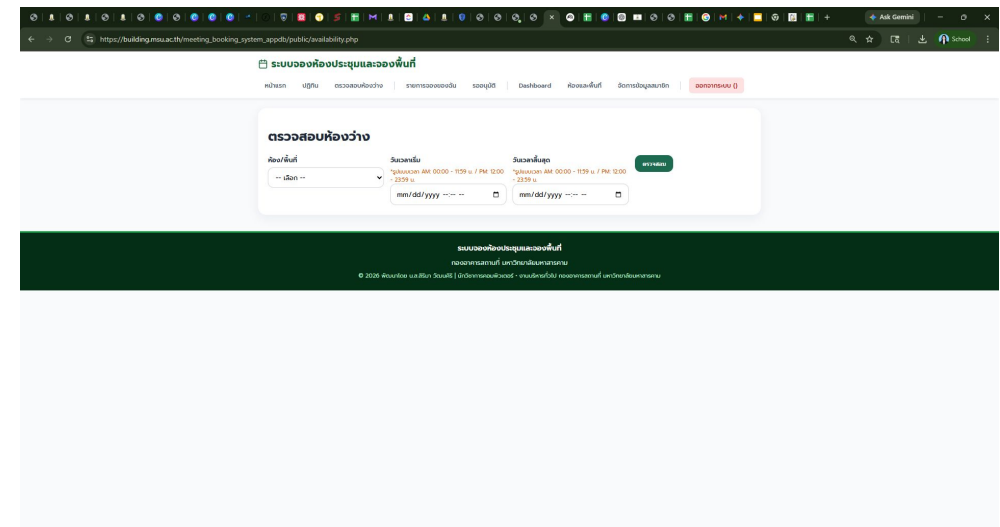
Ask Gemini

https://building.msu.ac.th/meeting_booking_system_appdb/public/availability.php

School

ระบบจองห้องประชุมและจองพื้นที่

หน้าแรก | ปฏิทิน | ตรวจสอบห้องว่าง | รายการจองของฉัน | รออนุมัติ | Dashboard | ห้องและพื้นที่ | จัดการข้อมูลสมาชิก | ออกจากระบบ ()

ตรวจสอบห้องว่าง

ห้อง/พื้นที่
-- เลือก --

วันเวลาเริ่ม
*รูปแบบเวลา AM: 00:00 - 11:59 น. / PM: 12:00 - 23:59 น.
mm/dd/yyyy --:-- --

วันเวลาสิ้นสุด
*รูปแบบเวลา AM: 00:00 - 11:59 น. / PM: 12:00 - 23:59 น.
mm/dd/yyyy --:-- --

ตรวจสอบ

ระบบจองห้องประชุมและจองพื้นที่
กองอาคารสถานที่ มหาวิทยาลัยมหาสารคาม
© 2026 พัฒนาโดย น.ส.ศิริมา วัฒนศิริ | นักวิชาการคอมพิวเตอร์ - งานบริหารทั่วไป กองอาคารสถานที่ มหาวิทยาลัยมหาสารคาม